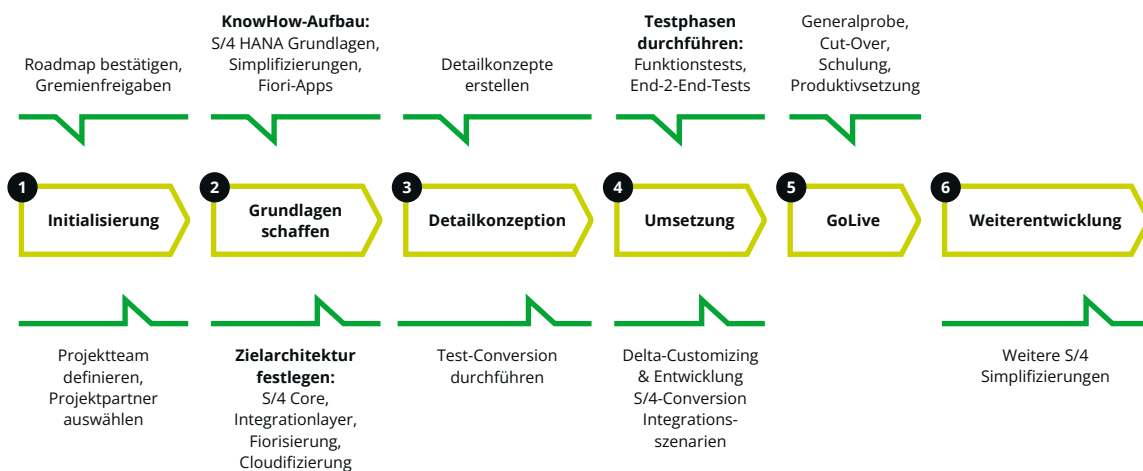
Roadmap bestätigen, Gremienfreigaben

**KnowHow-Aufbau:** S/4 HANA Grundlagen, Simplifizierungen, Fiori-Apps

Detailkonzepte erstellen

**Testphasen durchführen:** Funktionstests, End-2-End-Tests

Generalprobe, Cut-Over, Schulung, Produktivsetzung

1 Initialisierung

2 Grundlagen schaffen

3 Detailkonzeption

4 Umsetzung

5 GoLive

6 Weiterentwicklung

Projektteam definieren, Projektpartner auswählen

**Zielarchitektur festlegen:** S/4 Core, Integrationlayer, Fiorisierung, Cloudifizierung

Test-Conversion durchführen

Delta-Customizing & Entwicklung S/4-Conversion Integrationsszenarien

Weitere S/4 Simplifizierungen